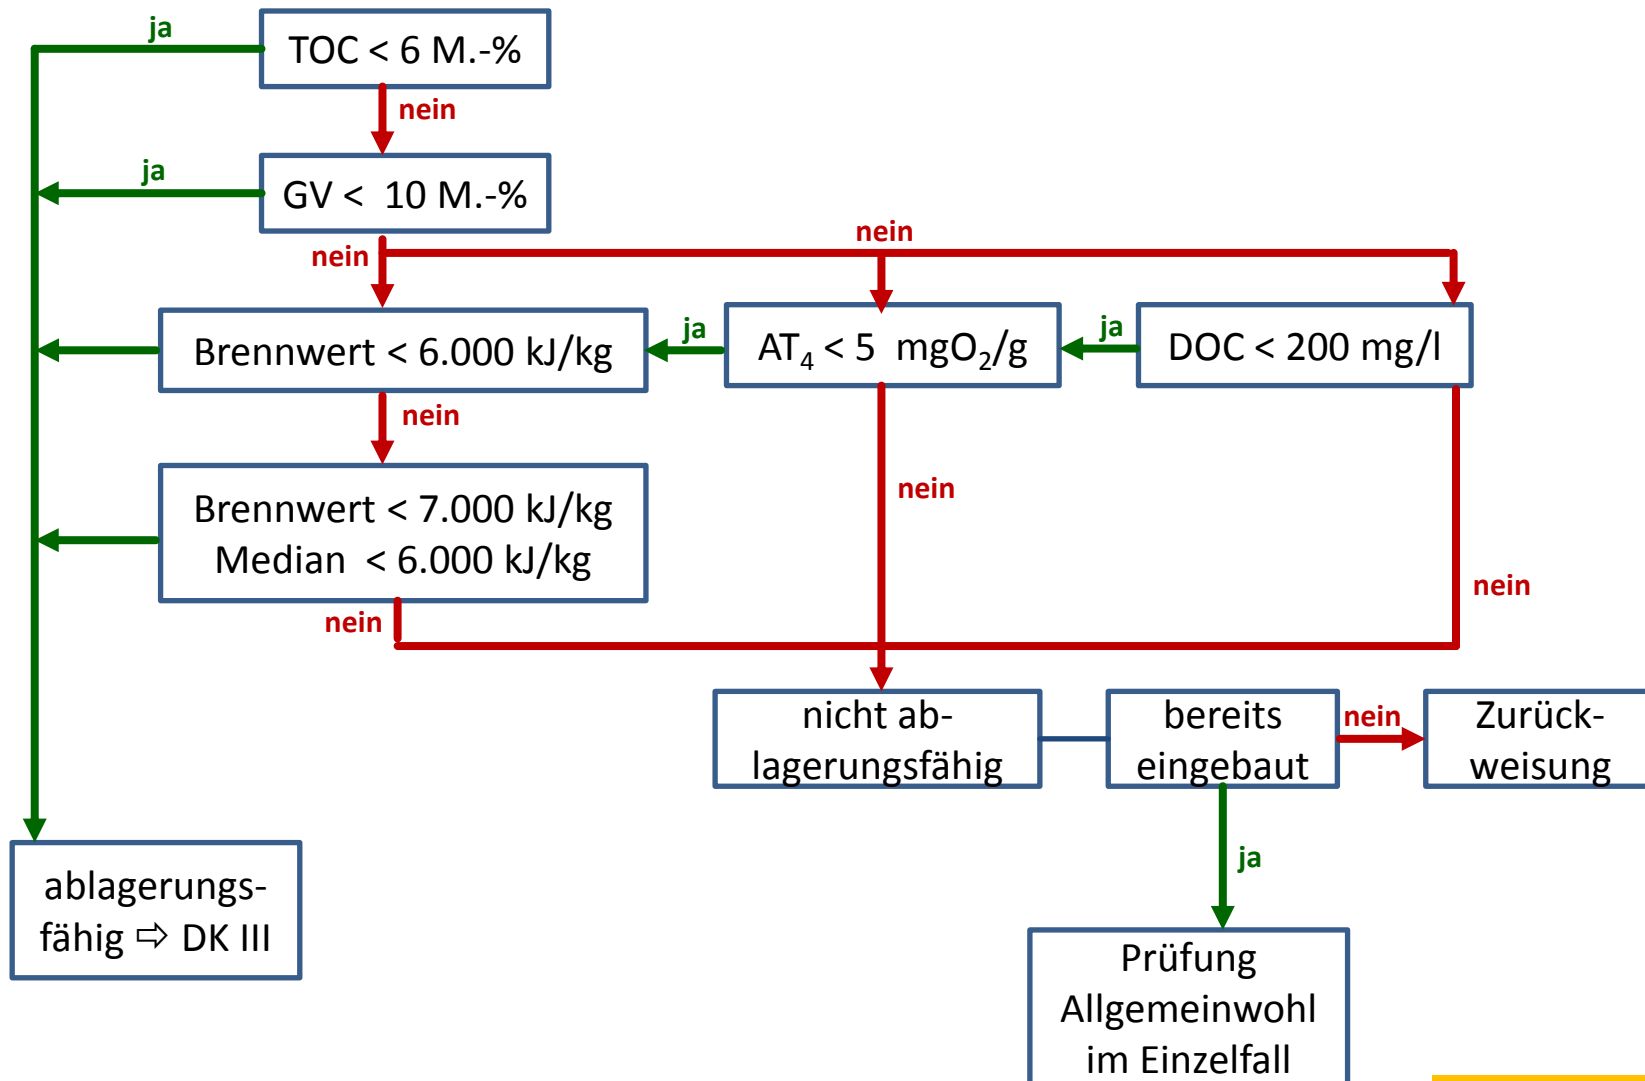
ja

TOC < 6 M.-%

nein

ja

GV < 10 M.-%

nein

nein

Brennwert < 6.000 kJ/kg

ja

$AT_4$ < 5 $mgO_2/g$

ja

DOC < 200 mg/l

nein

Brennwert < 7.000 kJ/kg
Median < 6.000 kJ/kg

nein

nein

nein

nicht ablagerungsfähig

bereits eingebaut

nein

Zurückweisung

ja

ablagerungsfähig ⇨ DK III

Prüfung Allgemeinwohl im Einzelfall